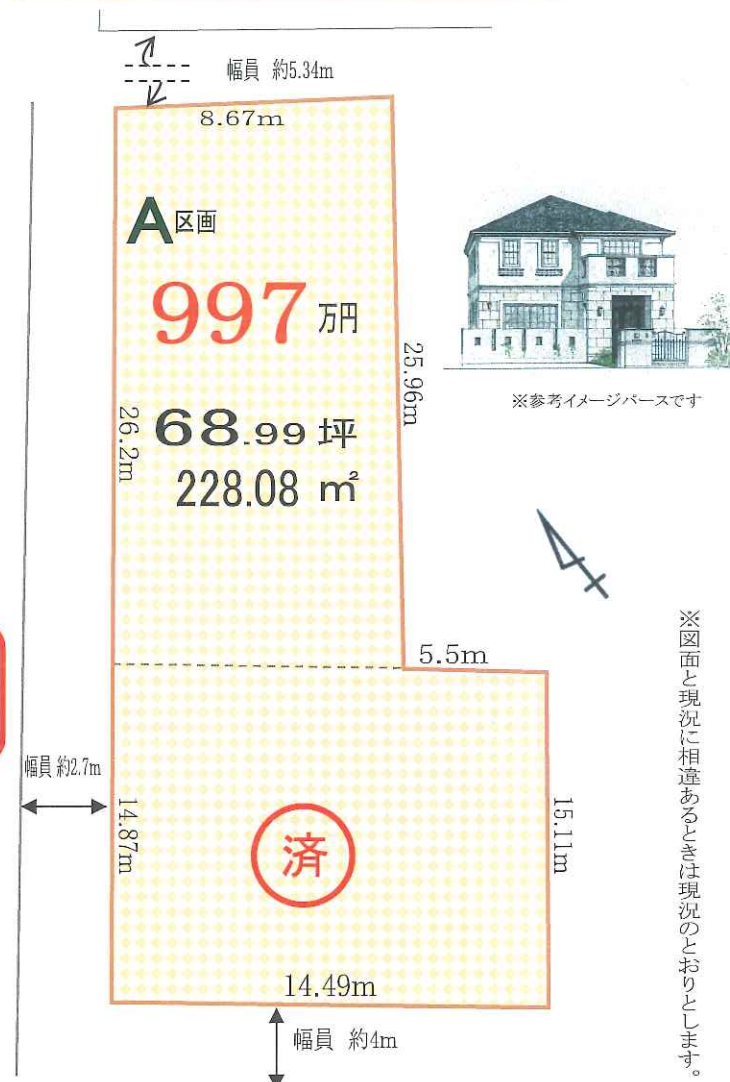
幅員 約5.34m

8.67m

A区画

997万円

68.99坪
228.08㎡

26.2m

25.96m

※参考イメージパースです

5.5m

幅員 約2.7m

14.87m

済

15.11m

14.49m

幅員 約4m

※図面と現況に相違あるときは現況のとおりとします。